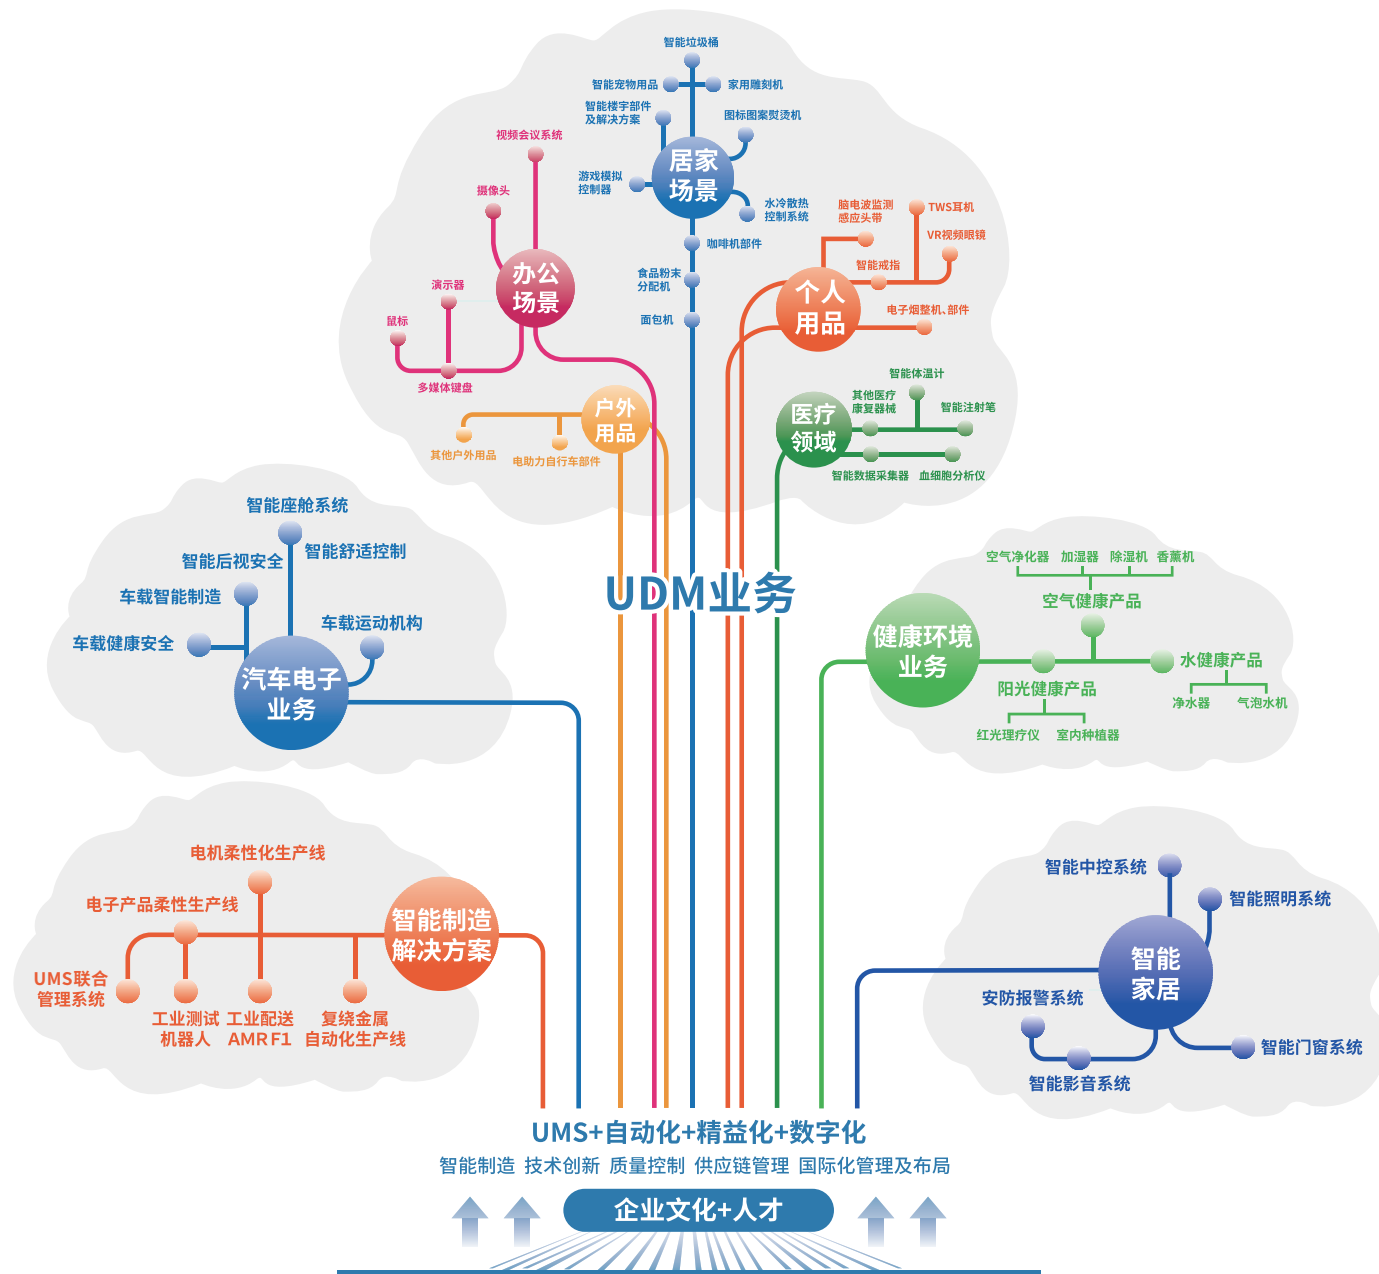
智能垃圾桶
智能宠物用品
家用雕刻机
智能楼宇部件及解决方案
图标图案熨烫机
居家场景
游戏模拟控制器
水冷散热控制系统
咖啡机部件
食品粉末分配机
面包机

视频会议系统
摄像头
办公场景
演示器
鼠标
多媒体键盘

脑电波监测感应头带
TWS耳机
VR视频眼镜
智能戒指
个人用品
电子烟整机、部件

户外用品
其他户外用品
电助力自行车部件

智能体温计
其他医疗康复器械
智能注射笔
医疗领域
智能数据采集器
血细胞分析仪

智能座舱系统
智能后视安全
智能舒适控制
车载智能制造
车载运动机构
车载健康安全
汽车电子业务

UDM业务

空气净化器
加湿器
除湿机
香薰机
空气健康产品
健康环境业务
水健康产品
阳光健康产品
净水器
气泡水机
红光理疗仪
室内种植器

电机柔性化生产线
电子产品柔性生产线
智能制造解决方案
UMS联合管理系统
工业测试机器人
工业配送AMR F1
复续金属自动化生产线

智能中控系统
智能照明系统
智能家居
安防报警系统
智能门窗系统
智能影音系统

UMS+自动化+精益化+数字化
智能制造 技术创新 质量控制 供应链管理 国际化管理及布局
企业文化+人才